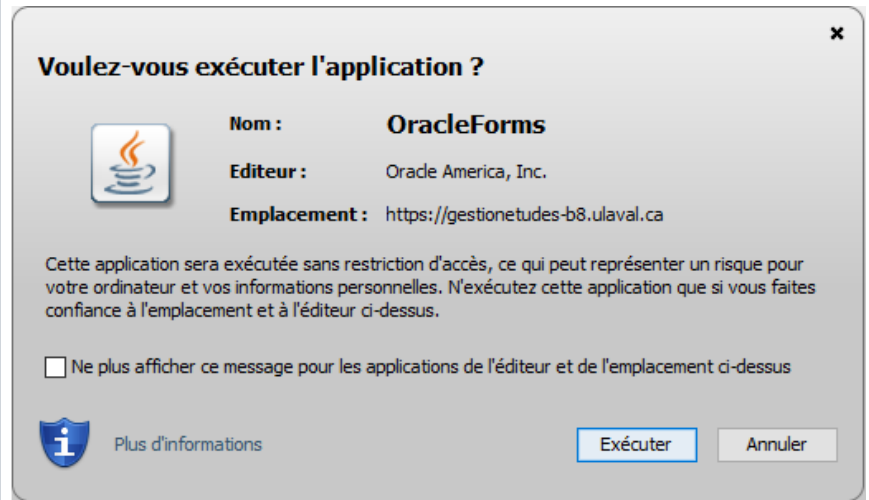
Voulez-vous exécuter l'application ?

Nom : OracleForms

Editeur : Oracle America, Inc.

Emplacement : https://gestionetudes-b8.ulaval.ca

Cette application sera exécutée sans restriction d'accès, ce qui peut représenter un risque pour votre ordinateur et vos informations personnelles. N'exécutez cette application que si vous faites confiance à l'emplacement et à l'éditeur ci-dessus.

Ne plus afficher ce message pour les applications de l'éditeur et de l'emplacement ci-dessus

Plus d'informations

Exécuter

Annuler